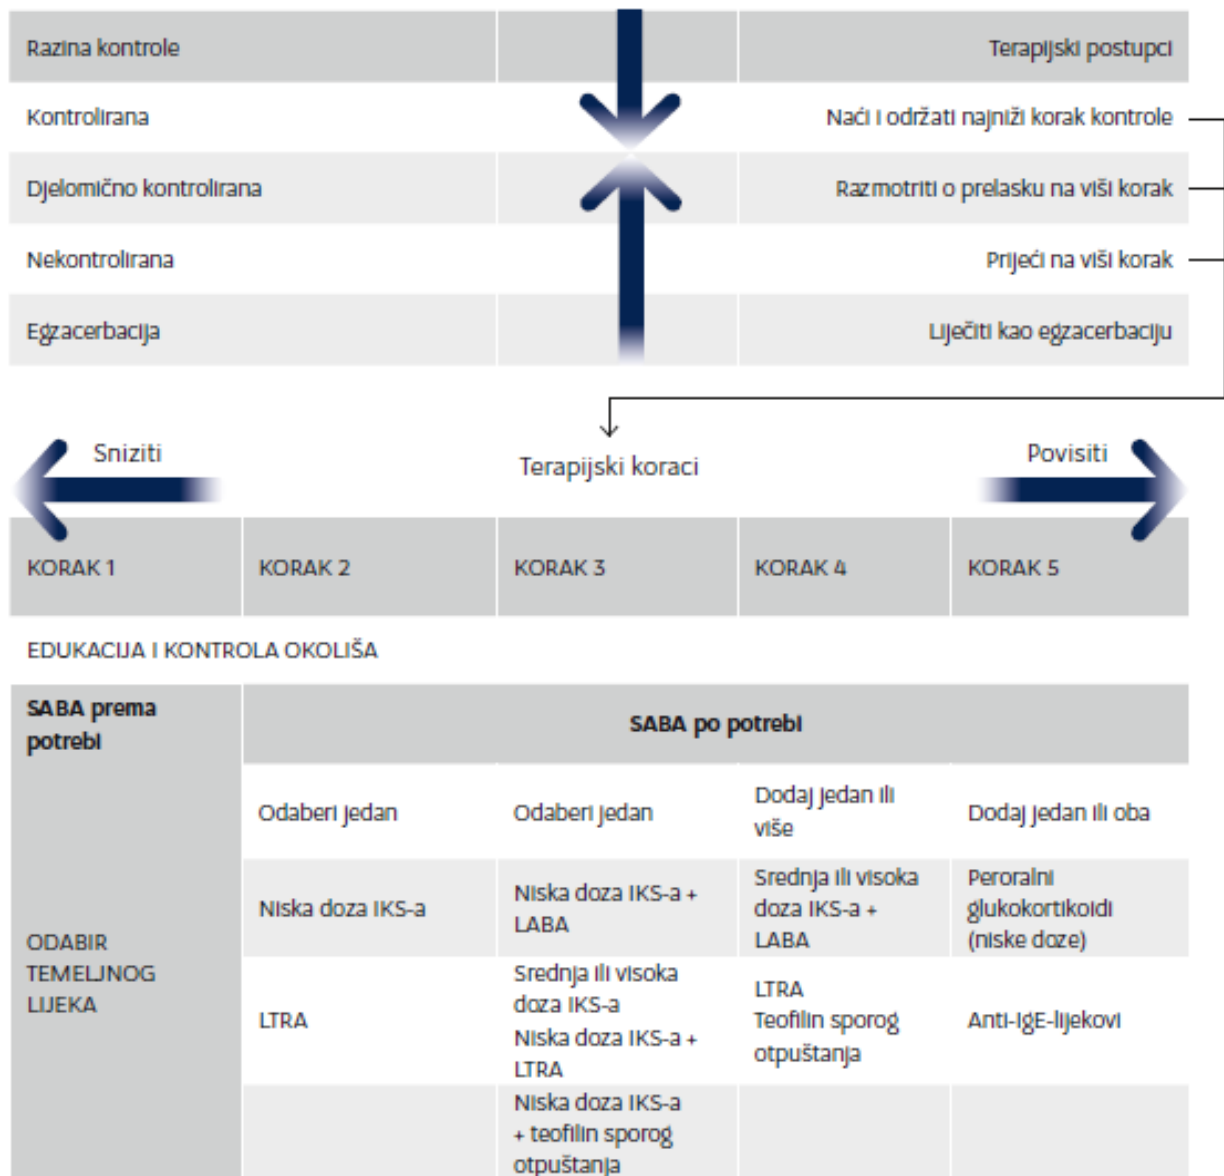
| Razina kontrole | | Terapijski postupci |
|---|---|---|
| Kontrolirana | | Naći i održati najniži korak kontrole |
| Djelomično kontrolirana | | Razmotriti o prelasku na viši korak |
| Nekontrolirana | | Prijeći na viši korak |
| Egzacerbacija | | Liječiti kao egzacerbaciju |

Sniziti

Terapijski koraci

Povisiti

| KORAK 1 | KORAK 2 | KORAK 3 | KORAK 4 | KORAK 5 |
|---|---|---|---|---|

EDUKACIJA I KONTROLA OKOLIŠA

| SABA prema potrebi | SABA po potrebi | | | |
|---|---|---|---|---|
| ODABIR TEMELJNOG LIJEKA | Odaberi jedan | Odaberi jedan | Dodaj jedan ili više | Dodaj jedan ili oba |
| | Niska doza IKS-a | Niska doza IKS-a + LABA | Srednja ili visoka doza IKS-a + LABA | Peroralni glukokortikoidi (niske doze) |
| | LTRA | Srednja ili visoka doza IKS-a<br>Niska doza IKS-a + LTRA | LTRA<br>Teofilin sporog otpuštanja | Anti-IgE-lijekovi |
| | | Niska doza IKS-a + teofilin sporog otpuštanja | | |